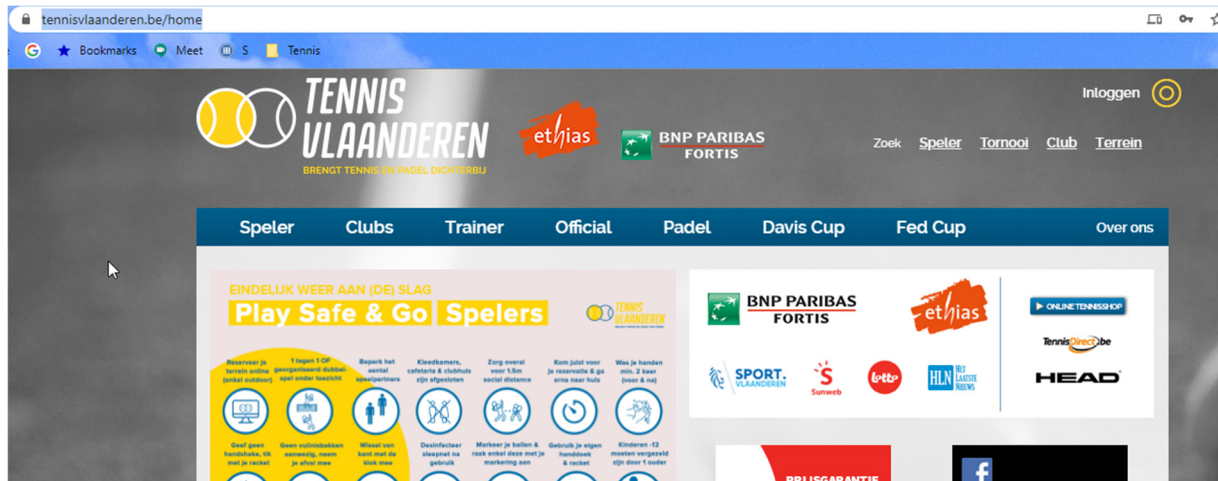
tennisvlaanderen.be/home

Bookmarks Meet S Tennis

TENNIS VLAANDEREN
BRENGT TENNIS EN PADEL DICHTERBIJ

ethias

BNP PARIBAS FORTIS

Inloggen

Zoek Speler Tornooi Club Terrein

Speler Clubs Trainer Official Padel Davis Cup Fed Cup Over ons

EINDELIJK WEER AAN (DE) SLAG
Play Safe & Go Spelers

TENNIS VLAANDEREN

Reserveer je terrein online (enkel outdoor)
1 tegen 1 OF georganiseerd dubbelspel onder toezicht
Beperk het aantal speelpartners
Kleedkamers, cafetaria & clubhuis zijn afgesloten
Zorg overal voor 1,5m social distance
Kom juist voor je reservatie & ga erna naar huis
Was je handen min. 2 keer (voor & na)

Geef geen handshake, tik met je racket
Geen vuilnisbakken aanwezig, neem je afval mee
Wissel van kant met de klok mee
Desinfecteer sleepnet na gebruik
Markeer je ballen & raak enkel deze met je markering aan
Gebruik je eigen handdoek & racket
Kinderen -12 moeten vergezeld zijn door 1 ouder

BNP PARIBAS FORTIS
ethias
ONLINE TENNISSHOP
TennisDirect.be
HEAD
SPORT. VLAANDEREN
Sunweb
lotto
HLN HET LAATSTE NIEUWS

PRIJSGARANTIE